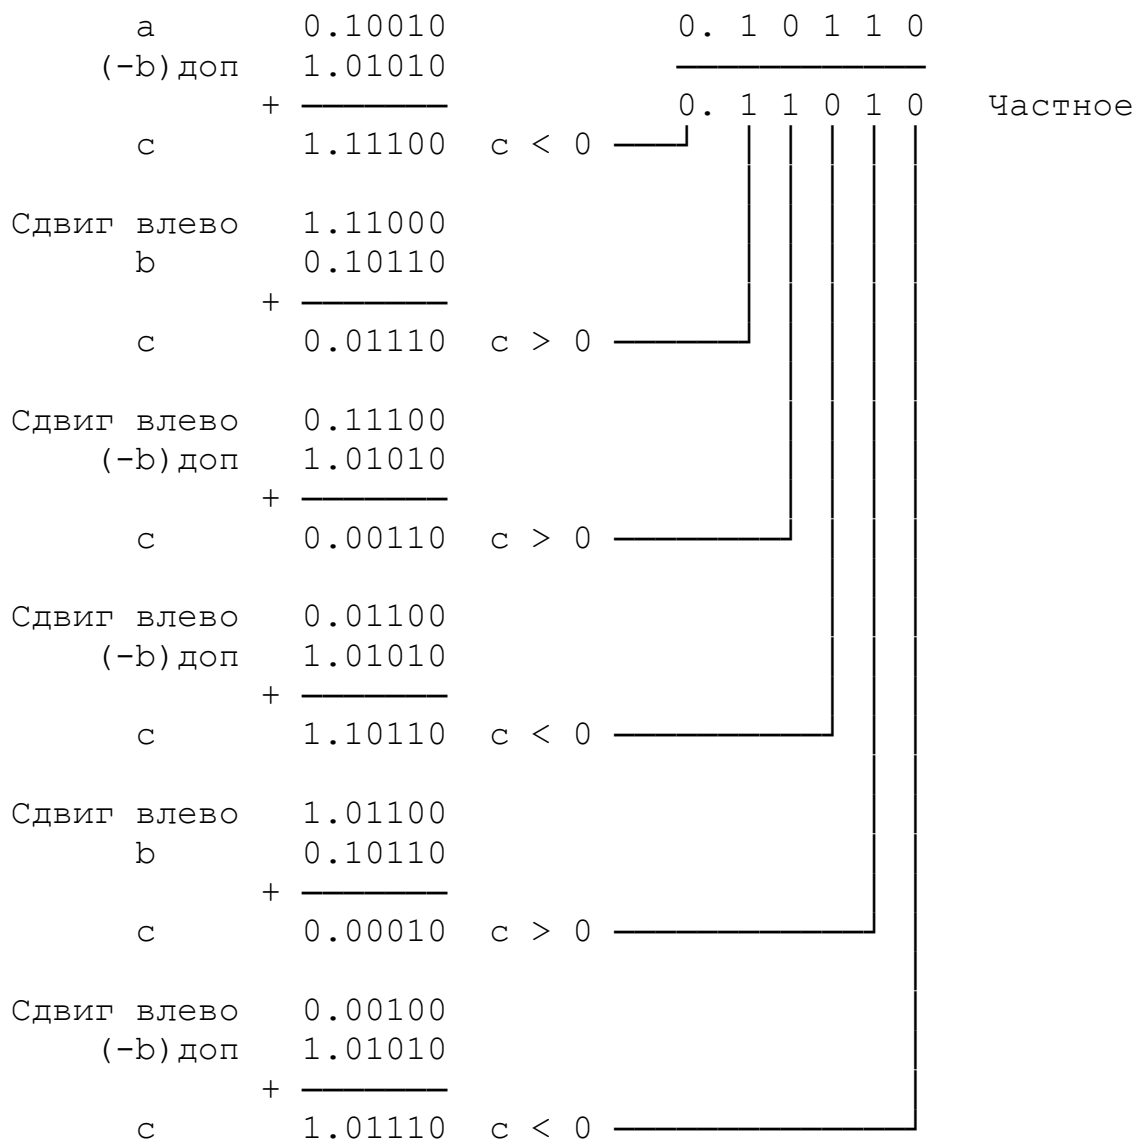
a 0.10010
(-b)доп 1.01010
+
c 1.11100 c < 0

0. 1 0 1 1 0

0. 1 1 0 1 0 Частное

Сдвиг влево 1.11000
b 0.10110
+
c 0.01110 c > 0

Сдвиг влево 0.11100
(-b)доп 1.01010
+
c 0.00110 c > 0

Сдвиг влево 0.01100
(-b)доп 1.01010
+
c 1.10110 c < 0

Сдвиг влево 1.01100
b 0.10110
+
c 0.00010 c > 0

Сдвиг влево 0.00100
(-b)доп 1.01010
+
c 1.01110 c < 0